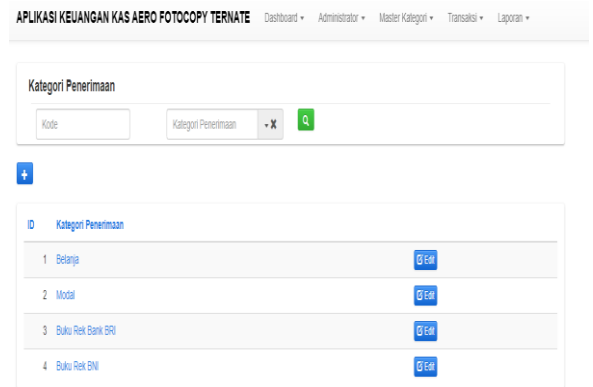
APLIKASI KEUANGAN KAS AERO FOTOCOPY TERNATE Dashboard ▾ Administrator ▾ Master Kategori ▾ Transaksi ▾ Laporan ▾

Kategori Penerimaan

Kode

Kategori Penerimaan ▾ ✖

+

| ID | Kategori Penerimaan | |
|---|---|---|
| 1 | Belanja | Edit |
| 2 | Modal | Edit |
| 3 | Buku Rek Bank BRI | Edit |
| 4 | Buku Rek BNI | Edit |